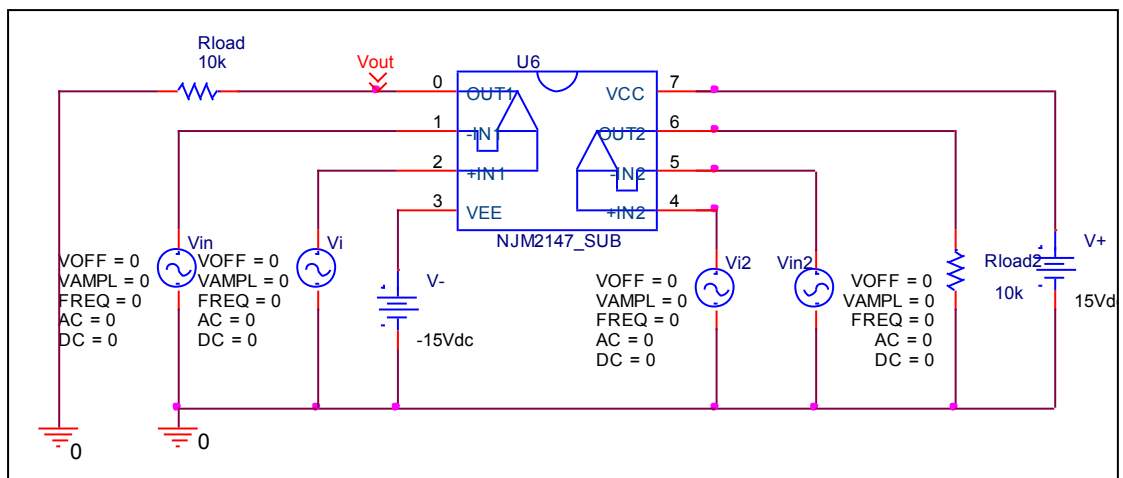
Rload
10k

Vout

U6

0 OUT1
1 -IN1
2 +IN1
3 VEE

VCC 7
OUT2 6
-IN2 5
+IN2 4

NJM2147_SUB

Vin
VOFF = 0
VAMPL = 0
FREQ = 0
AC = 0
DC = 0

Vi
VOFF = 0
VAMPL = 0
FREQ = 0
AC = 0
DC = 0

V-
-15Vdc

Vi2
VOFF = 0
VAMPL = 0
FREQ = 0
AC = 0
DC = 0

Vin2
VOFF = 0
VAMPL = 0
FREQ = 0
AC = 0
DC = 0

Rload2
10k

V+
15Vd

0

0